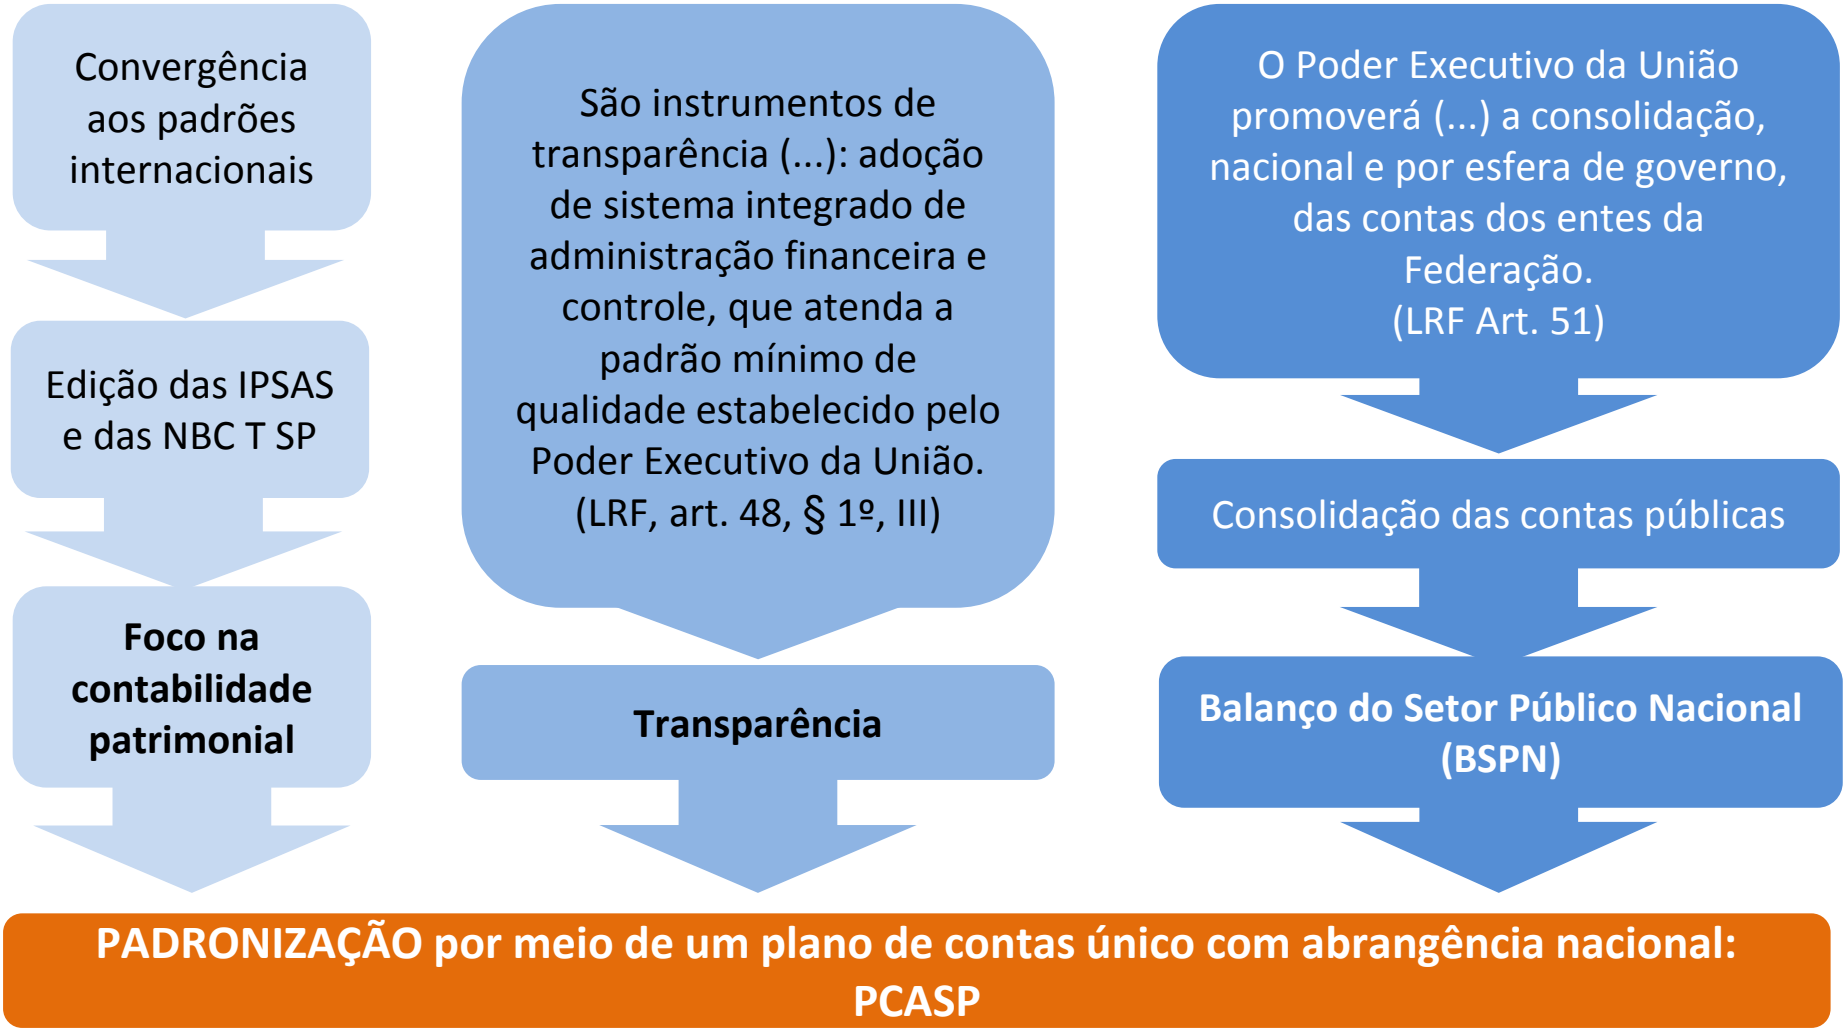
Convergência aos padrões internacionais

Edição das IPSAS e das NBC T SP

**Foco na contabilidade patrimonial**

São instrumentos de transparência (...): adoção de sistema integrado de administração financeira e controle, que atenda a padrão mínimo de qualidade estabelecido pelo Poder Executivo da União. (LRF, art. 48, § 1º, III)

**Transparência**

O Poder Executivo da União promoverá (...) a consolidação, nacional e por esfera de governo, das contas dos entes da Federação. (LRF Art. 51)

Consolidação das contas públicas

**Balanço do Setor Público Nacional (BSPN)**

**PADRONIZAÇÃO por meio de um plano de contas único com abrangência nacional: PCASP**